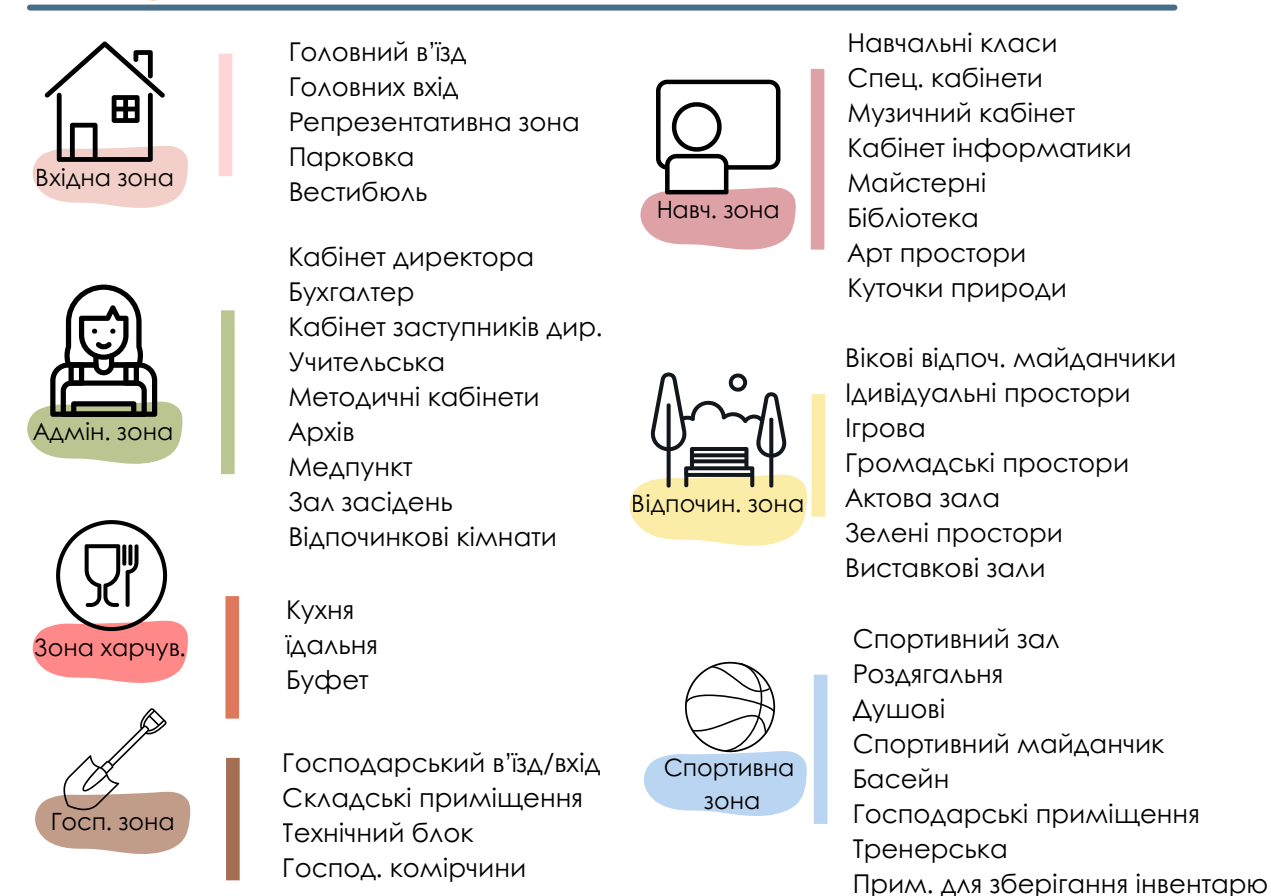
Вхідна зона

Головний в'їзд
Головних вхід
Репрезентативна зона
Парковка
Вестибюль

Адмін. зона

Кабінет директора
Бухгалтер
Кабінет заступників дир.
Учительська
Методичні кабінети
Архів
Медпункт
Зал засідень
Відпочинкові кімнати

Зона харчув.

Кухня
Їдальня
Буфет

Госп. зона

Господарський в'їзд/вхід
Складські приміщення
Технічний блок
Господ. комірчини

Навч. зона

Навчальні класи
Спец. кабінети
Музичний кабінет
Кабінет інформатики
Майстерні
Бібліотека
Арт простори
Куточки природи

Відпочин. зона

Вікові відпоч. майданчики
Ідивідуальні простори
Ігрова
Громадські простори
Актова зала
Зелені простори
Виставкові зали

Спортивна зона

Спортивний зал
Роздягальня
Душові
Спортивний майданчик
Басейн
Господарські приміщення
Тренерська
Прим. для зберігання інвентарю